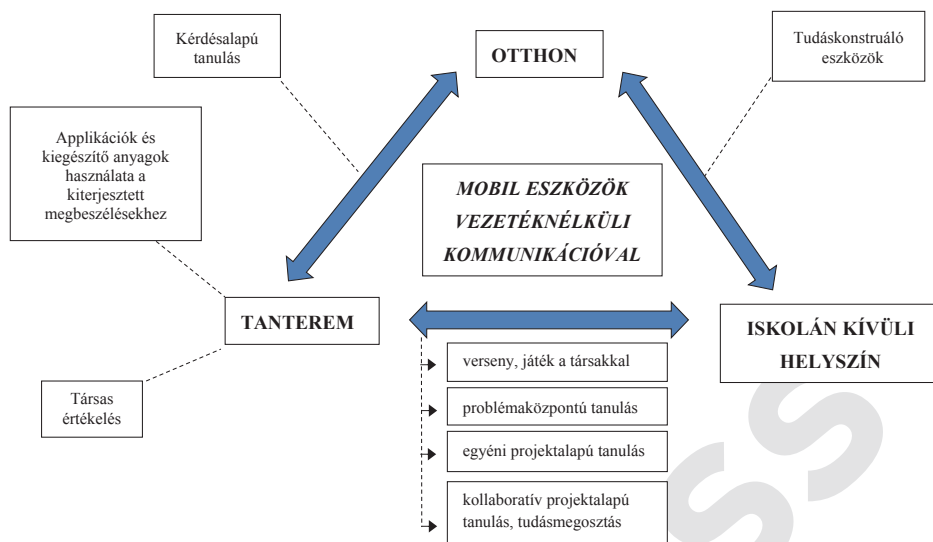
Kérdésalapú tanulás

OTTHON

Tudáskonstruáló eszközök

Applikációk és kiegészítő anyagok használata a kiterjesztett megbeszélésekhez

MOBIL ESZKÖZÖK VEZETÉKNÉLKÜLI KOMMUNIKÁCIÓVAL

TANTEREM

ISKOLÁN KÍVÜLI HELYSZÍN

Társas értékelés

verseny, játék a társakkal

problémaközpontú tanulás

egyéni projektalapú tanulás

kollaboratív projektalapú tanulás, tudásmegosztás